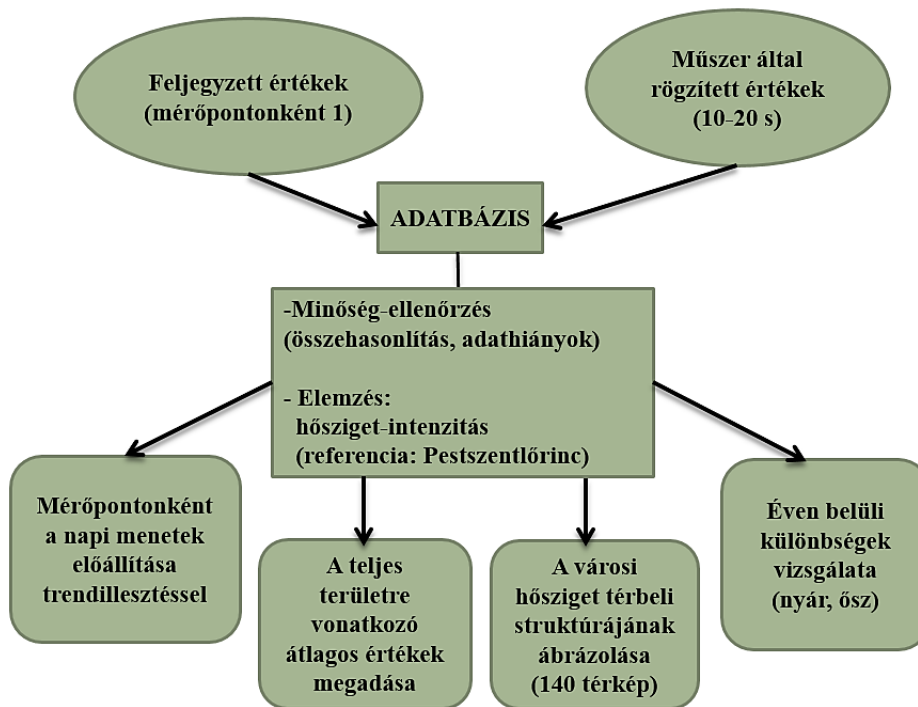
Feljegyzett értékek (mérőpontonként 1)

Műszer által rögzített értékek (10-20 s)

ADATBÁZIS

-Minőség-ellenőrzés (összehasonlítás, adathiányok)

- Elemzés: hősziget-intenzitás (referencia: Pestszentlőrinc)

Mérőpontonként a napi menetek előállítása trendillesztéssel

A teljes területre vonatkozó átlagos értékek megadása

A városi hősziget térbeli struktúrájának ábrázolása (140 térkép)

Éven belüli különbségek vizsgálata (nyár, ősz)